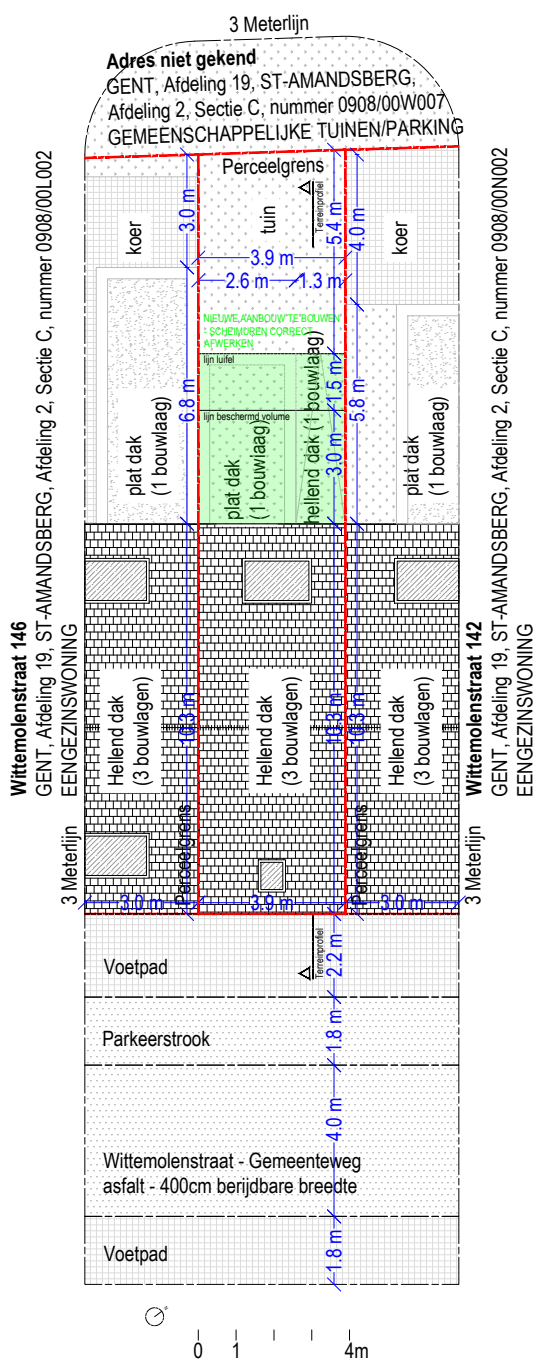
3 Meterlijn

Adres niet gekend
GENT, Afdeling 19, ST-AMANDSBERG, Afdeling 2, Sectie C, nummer 0908/00W007
GEMEENSCHAPPELIJKE TUINEN/PARKING

Perceelgrens

tuin

Terreinprofiel

3.0 m

5.4 m

4.0 m

koer

koer

3.9 m

2.6 m

1.3 m

NIEUWE AANBOUW TE BOUWEN - SCHEIMUREN CORRECT AFWERKEN

lijn luifel

lijn beschermd volume

6.8 m

1.5 m

5.8 m

3.0 m

plat dak (1 bouwlaag)

plat dak (1 bouwlaag)

hellend dak (1 bouwlaag)

plat dak (1 bouwlaag)

Wittemolenstraat 146
GENT, Afdeling 19, ST-AMANDSBERG, Afdeling 2, Sectie C, nummer 0908/00L002
EENGEZINSWONING

Wittemolenstraat 142
GENT, Afdeling 19, ST-AMANDSBERG, Afdeling 2, Sectie C, nummer 0908/00N002
EENGEZINSWONING

Hellend dak (3 bouwlagen)

Hellend dak (3 bouwlagen)

Hellend dak (3 bouwlagen)

10.3 m

10.3 m

10.3 m

3 Meterlijn

3 Meterlijn

Perceelgrens

Perceelgrens

3.0 m

3.9 m

3.0 m

Terreinprofiel

2.2 m

Voetpad

1.8 m

Parkeerstrook

4.0 m

Wittemolenstraat - Gemeenteweg
asfalt - 400cm berijdbare breedte

Voetpad

1.8 m

0 1 4m